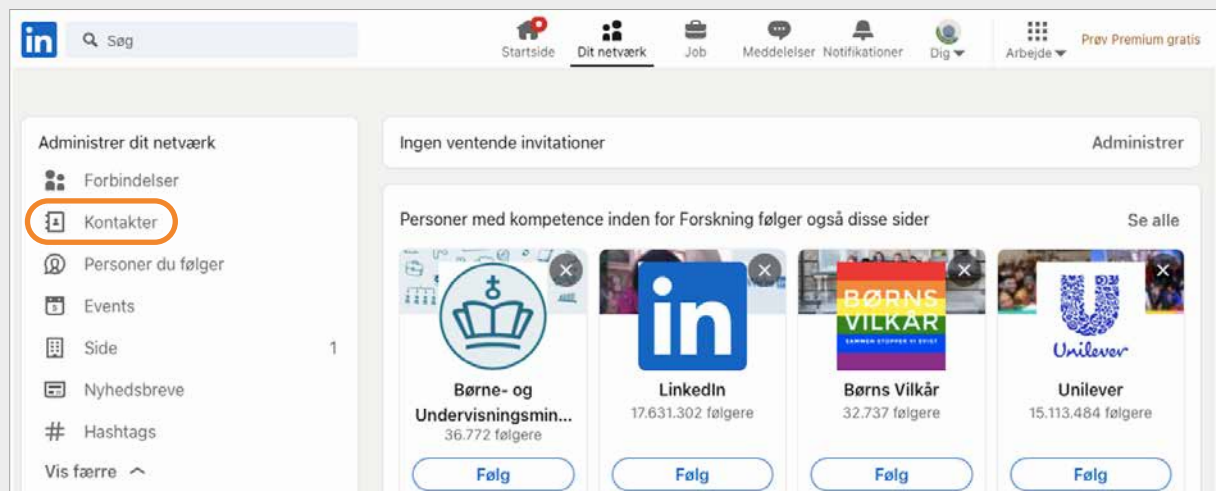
in Søg

Startside
Dit netværk
Job
Meddelelser
Notifikationer
Dig
Arbejde
Prøv Premium gratis

Administrer dit netværk
Forbindelser
Kontakter
Personer du følger
Events
Side 1
Nyhedsbreve
Hashtags
Vis færre

Ingen ventende invitationer
Administrer

Personer med kompetence inden for Forskning følger også disse sider
Se alle

Børne- og Undervisningsmin...
36.772 følgere
Følg

LinkedIn
17.631.302 følgere
Følg

BØRNS VILKÅR
SAMMEN STOPPER VI SVIGT
Børns Vilkår
32.737 følgere
Følg

Unilever
Unilever
15.113.484 følgere
Følg